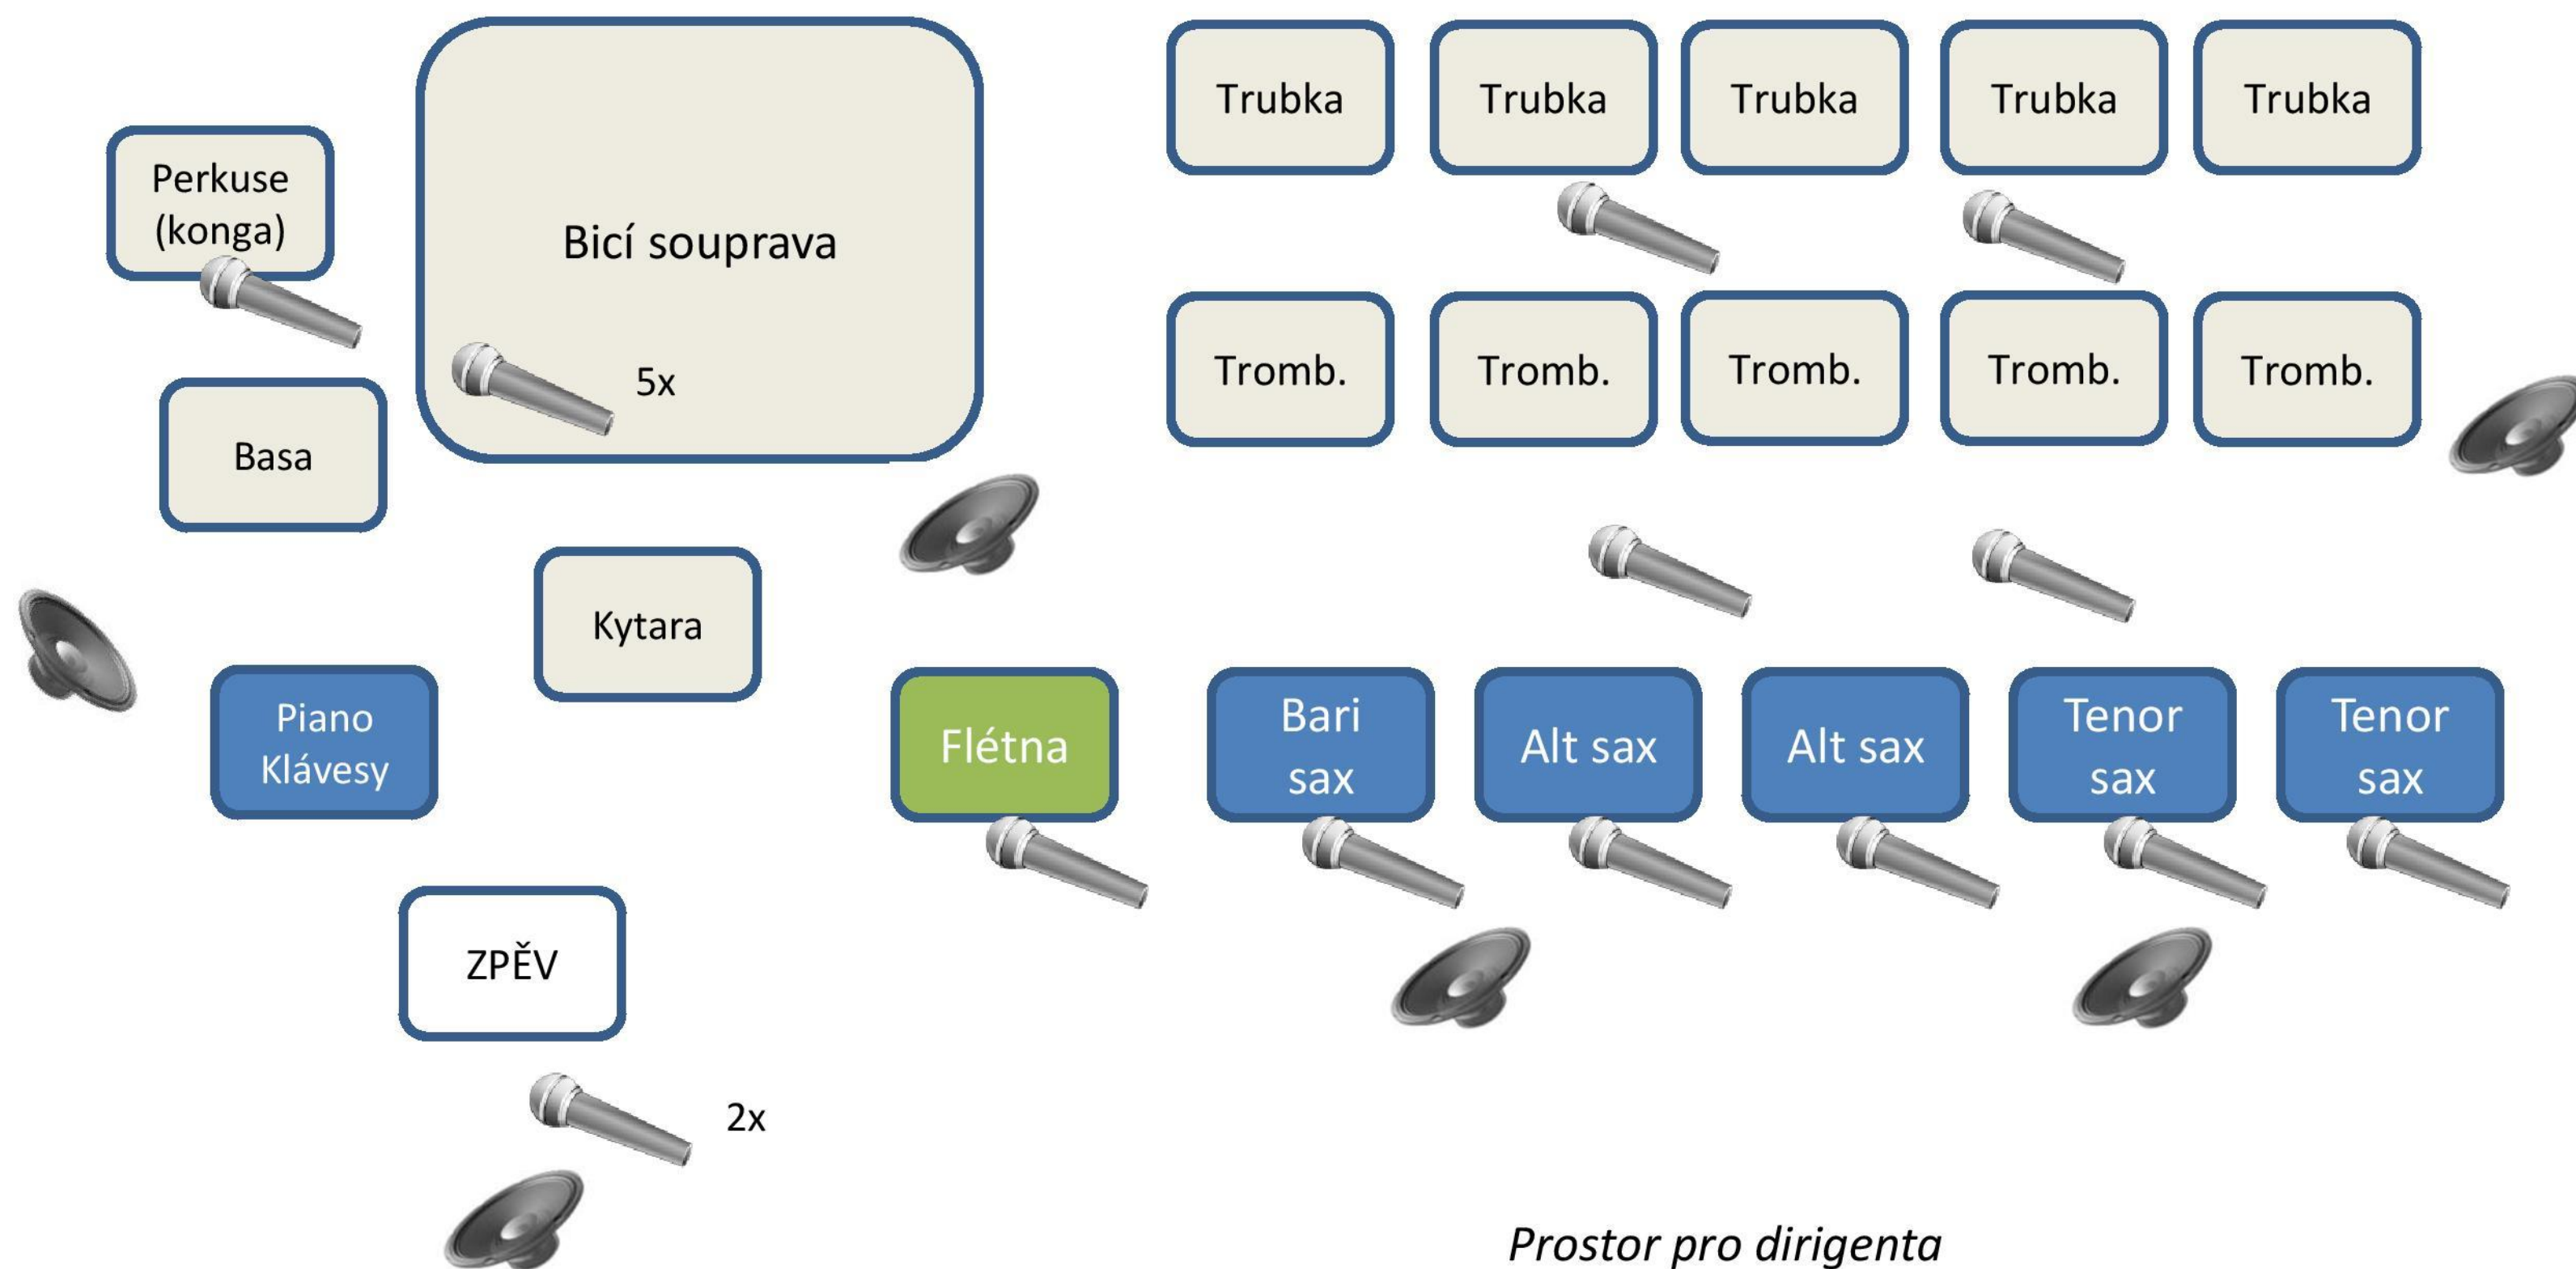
Perkuse (konga)

Bicí souprava

5x

Trubka Trubka Trubka Trubka Trubka

Tromb. Tromb. Tromb. Tromb. Tromb.

Basa

Kytara

Piano Klávesy

Flétna

Bari sax

Alt sax

Alt sax

Tenor sax

Tenor sax

ZPĚV

2x

Prostor pro dirigenta